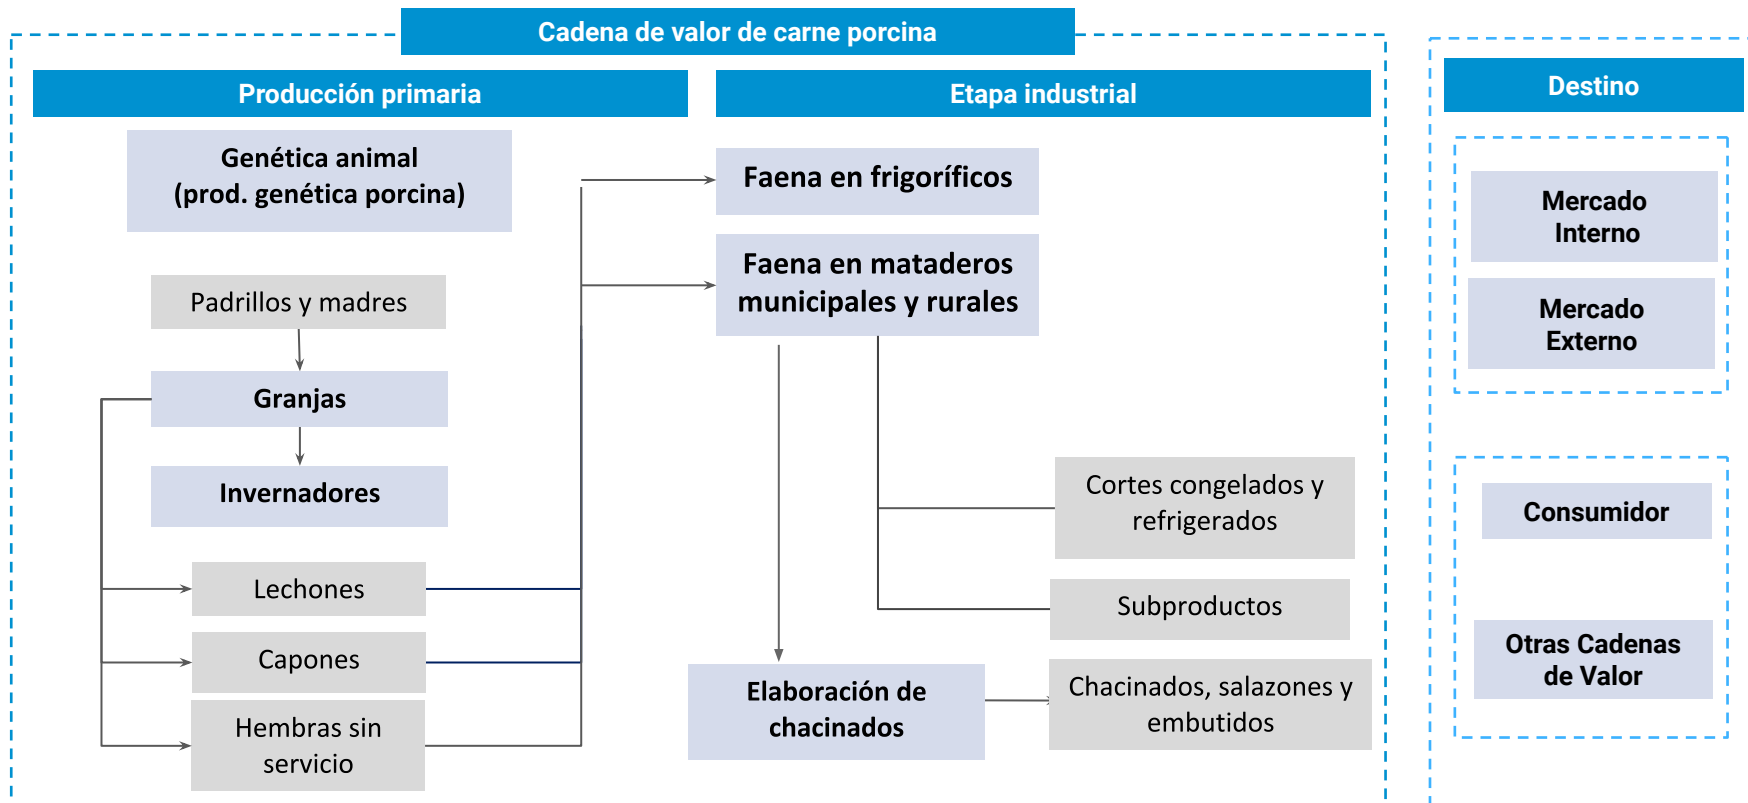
Cadena de valor de carne porcina

Producción primaria

Etapa industrial

Destino

Genética animal (prod. genética porcina)

Padrillos y madres

Granjas

Invernadores

Lechones

Capones

Hembras sin servicio

Faena en frigoríficos

Faena en mataderos municipales y rurales

Cortes congelados y refrigerados

Subproductos

Elaboración de chacinados

Chacinados, salazones y embutidos

Mercado Interno

Mercado Externo

Consumidor

Otras Cadenas de Valor